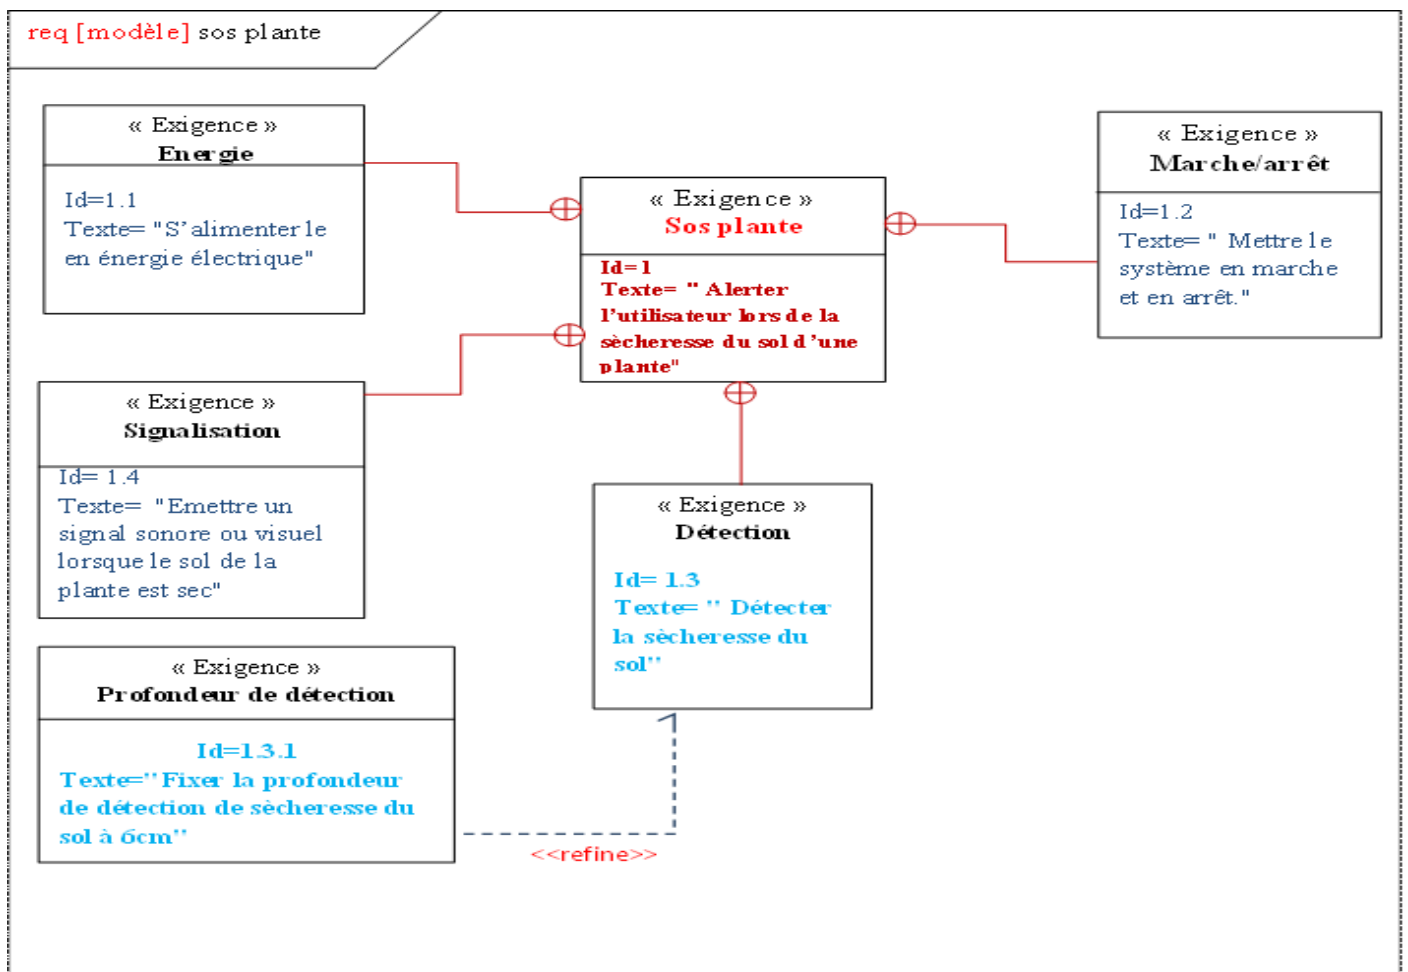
req [modèle] sos plante

« Exigence »
Energie

Id=1.1
Texte= "S'alimenter le en énergie électrique"

« Exigence »
Sos plante

Id=1
Texte= " Alerter l'utilisateur lors de la sècheresse du sol d'une plante"

« Exigence »
Marche/arrêt

Id=1.2
Texte= " Mettre le système en marche et en arrêt."

« Exigence »
Signalisation

Id= 1.4
Texte= "Emettre un signal sonore ou visuel lorsque le sol de la plante est sec"

« Exigence »
Détection

Id= 1.3
Texte= " Détecter la sècheresse du sol"

« Exigence »
Profondeur de détection

Id=1.3.1
Texte=" Fixer la profondeur de détection de sècheresse du sol à 6cm"

<<refine>>